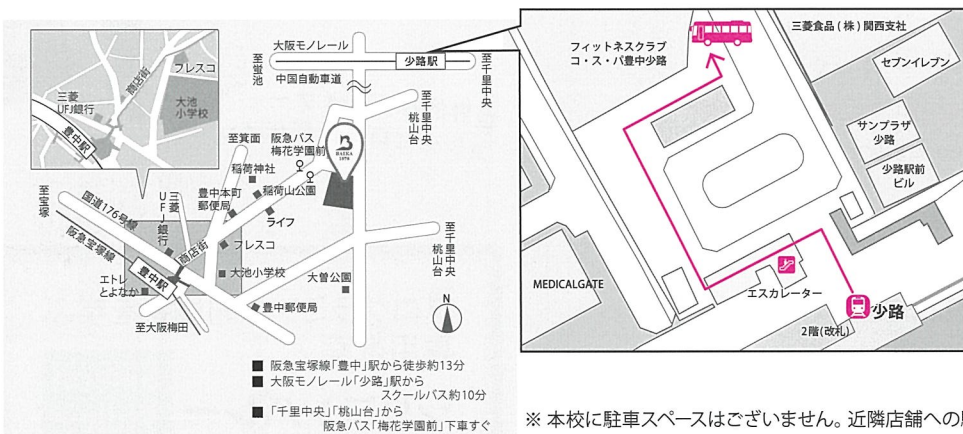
フレスコ
商店街
三菱UFJ銀行
大池小学校
豊中駅
大阪モノレール
少路駅
至千里中央
至蛍池
中国自動車道
至千里中央
桃山台
至箕面
阪急バス梅花学園前
BAIKA 1878
稲荷神社
豊中本町郵便局
稲荷山公園
ライフ
三菱UFJ銀行
至宝塚
国道176号線
阪急宝塚線
フレスコ
商店街
大池小学校
至千里中央
桃山台
大曽公園
エトレとよなか
豊中駅
豊中郵便局
至大阪梅田
N
■ 阪急宝塚線「豊中」駅から徒歩約13分
■ 大阪モノレール「少路」駅からスクールバス約10分
■ 「千里中央」「桃山台」から阪急バス「梅花学園前」下車すぐ
フィットネスクラブ
コ・ス・パ豊中少路
三菱食品（株）関西支社
セブンイレブン
サンプラザ少路
少路駅前ビル
MEDICALGATE
エスカレーター
少路
2階（改札）
※ 本校に駐車スペースはございません。近隣店舗への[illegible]